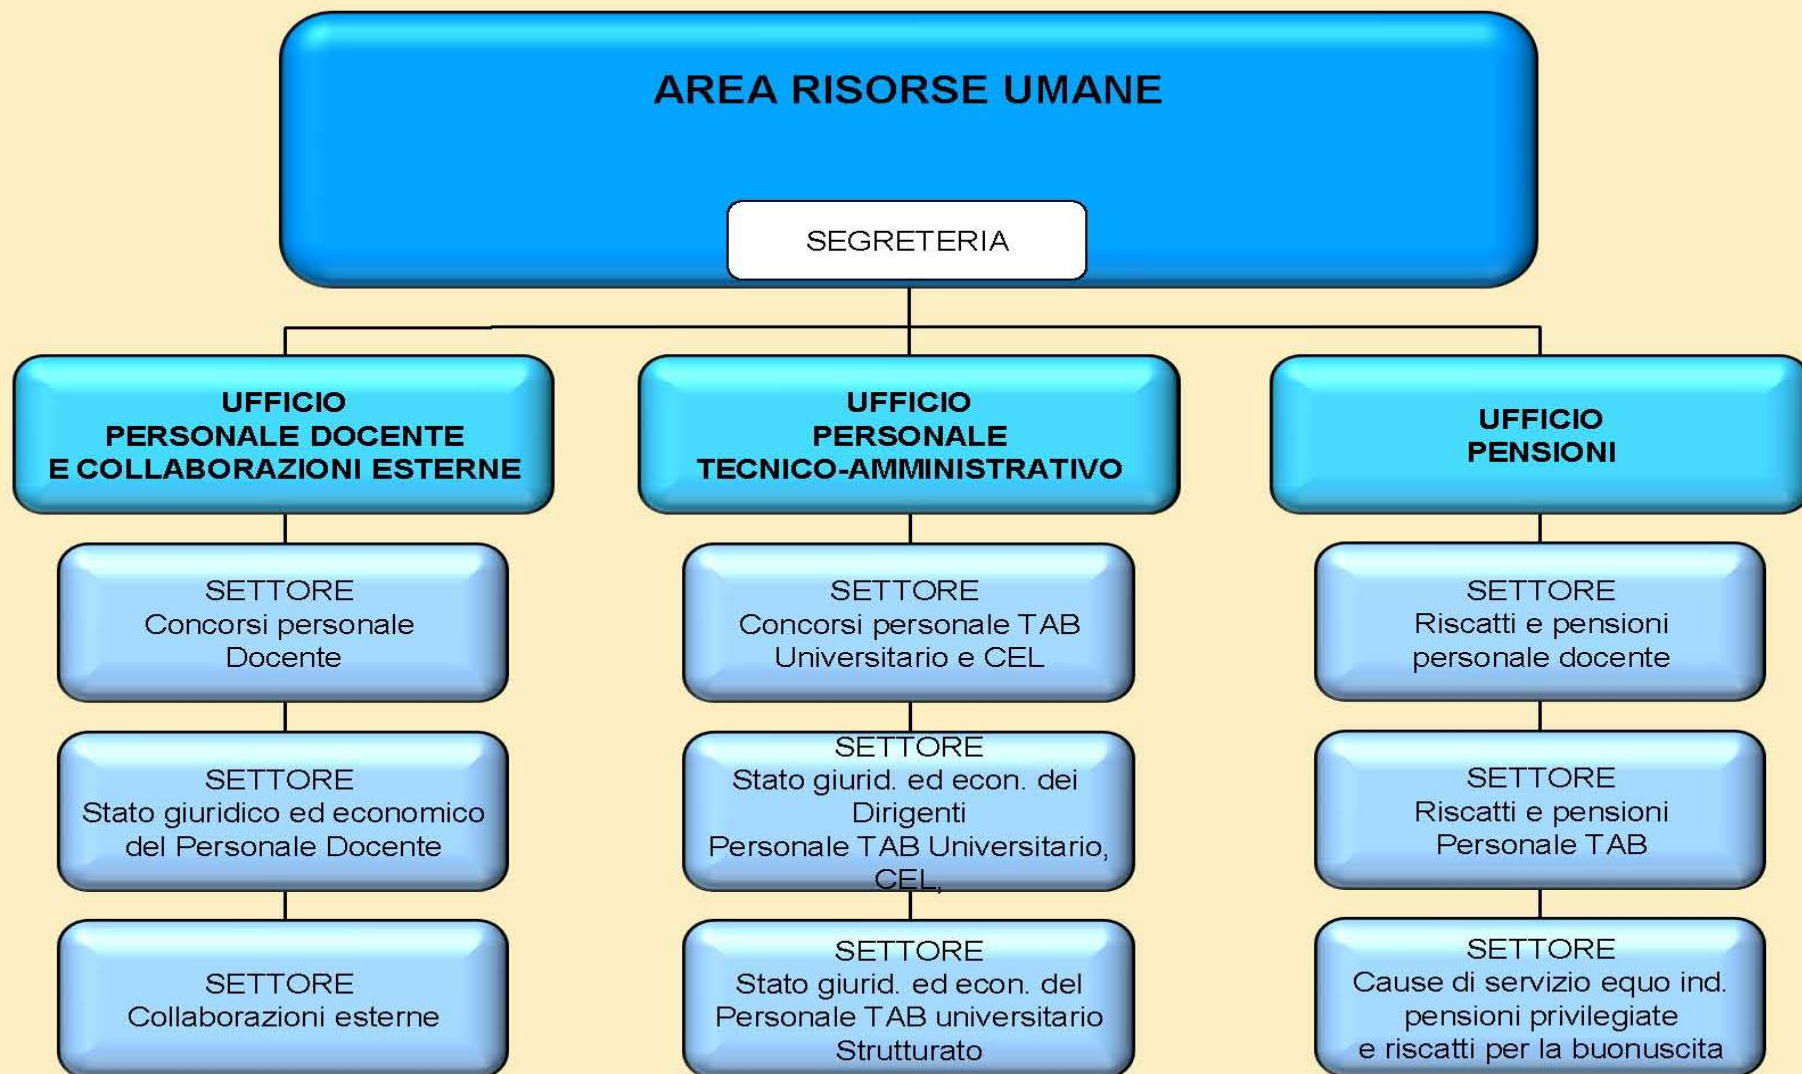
AREA RISORSE UMANE

SEGRETERIA

UFFICIO
PERSONALE DOCENTE
E COLLABORAZIONI ESTERNE

SETTORE
Concorsi personale Docente

SETTORE
Stato giuridico ed economico del Personale Docente

SETTORE
Collaborazioni esterne

UFFICIO
PERSONALE
TECNICO-AMMINISTRATIVO

SETTORE
Concorsi personale TAB Universitario e CEL

SETTORE
Stato giurid. ed econ. dei Dirigenti
Personale TAB Universitario, CEL,

SETTORE
Stato giurid. ed econ. del Personale TAB universitario Strutturato

UFFICIO
PENSIONI

SETTORE
Riscatti e pensioni personale docente

SETTORE
Riscatti e pensioni Personale TAB

SETTORE
Cause di servizio equo ind. pensioni privilegiate e riscatti per la buonuscita